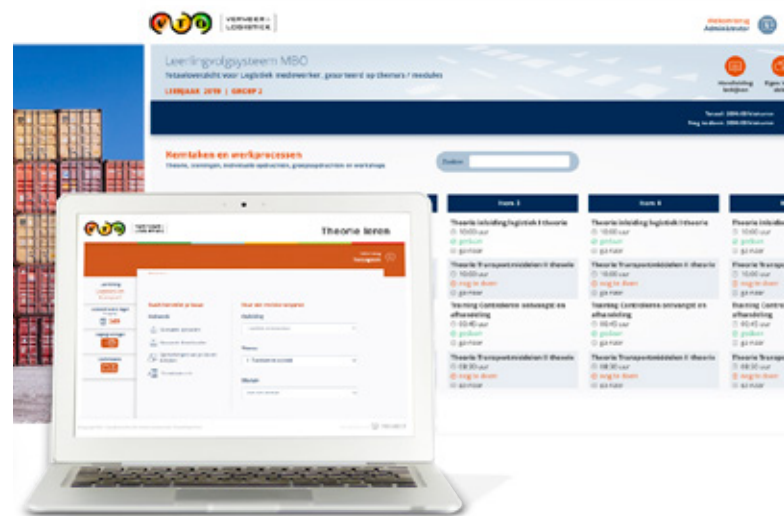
VERVOER LOGISTIEK

Welkom terug Administrator

Leerlingvolgsysteem MBO
Totaaloverzicht voor Logistiek medewerker, gesorteerd op themas / modules

LEERJAAR 2018 | GROEP 2

Handleiding bekijken

Kerntaken en werkprocessen
Theorie, trainingen, individuele opdrachten, groepsopdrachten en werkstage

Zoeken:

| Item 3 | Item 4 |
|---|---|
| Theorie inleiding logistiek I theorie | Theorie inleiding logistiek I theorie |
| 10:00 uur | 10:00 uur |
| gedaan | gedaan |
| ga naar | ga naar |
| Theorie Transportmiddelen II theorie | Theorie Transportmiddelen II theorie |
| 10:00 uur | 10:00 uur |
| nog te doen | nog te doen |
| ga naar | ga naar |
| Training Controleren ontvangst en afhandeling | Training Controleren ontvangst en afhandeling |
| 00:40 uur | 00:40 uur |
| gedaan | gedaan |
| ga naar | ga naar |
| Theorie Transportmiddelen II theorie | Theorie Transportmiddelen II theorie |
| 08:30 uur | 08:30 uur |
| nog te doen | nog te doen |
| ga naar | ga naar |

Theorie leren

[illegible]